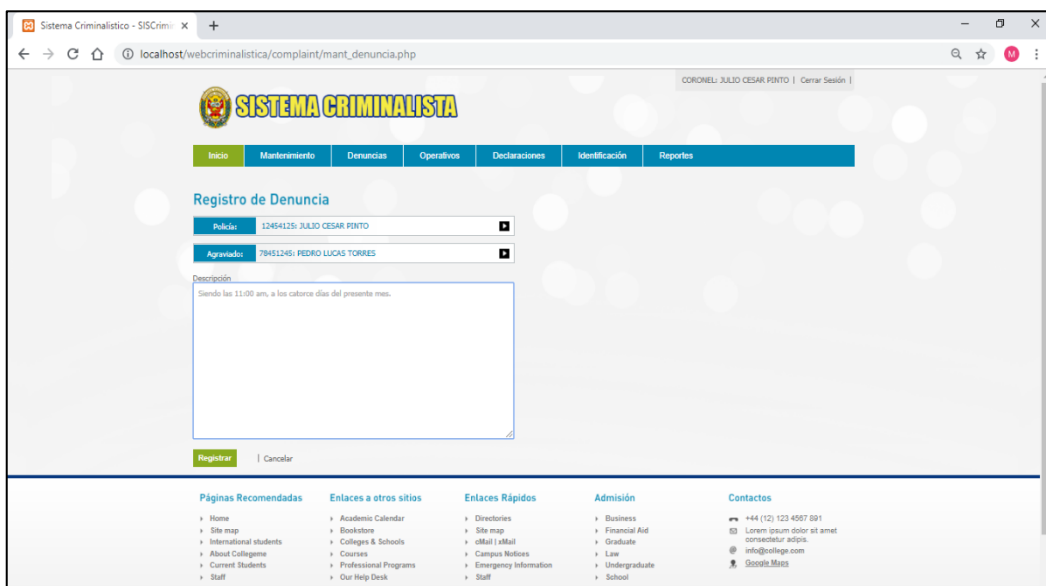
Sistema Criminalistico - SISCrimi ×

localhost/webcriminalistica/complaint/mant_denuncia.php

M

CORONEL: JULIO CESAR PINTO | Cerrar Sesión |

SISTEMA CRIMINALISTA

Inicio | Mantenimiento | Denuncias | Operativos | Declaraciones | Identificación | Reportes

Registro de Denuncia

Policía: 12454125: JULIO CESAR PINTO

Agraviado: 78451245: PEDRO LUCAS TORRES

Descripción

Siendo las 11:00 am, a los catorce días del presente mes.

Registrar | Cancelar

Páginas Recomendadas
Home
Site map
International students
About Collegeme
Current Students
Staff

Enlaces a otros sitios
Academic Calendar
Bookstore
Colleges & Schools
Courses
Professional Programs
Our Help Desk

Enlaces Rápidos
Directories
Site map
eMail | xMail
Campus Notices
Emergency Information
Staff

Admisión
Business
Financial Aid
Graduate
Law
Undergraduate
School

Contactos
+44 (12) 123 4567 891
Lorem ipsum dolor sit amet consectetur adipis.
info@college.com
Google Maps